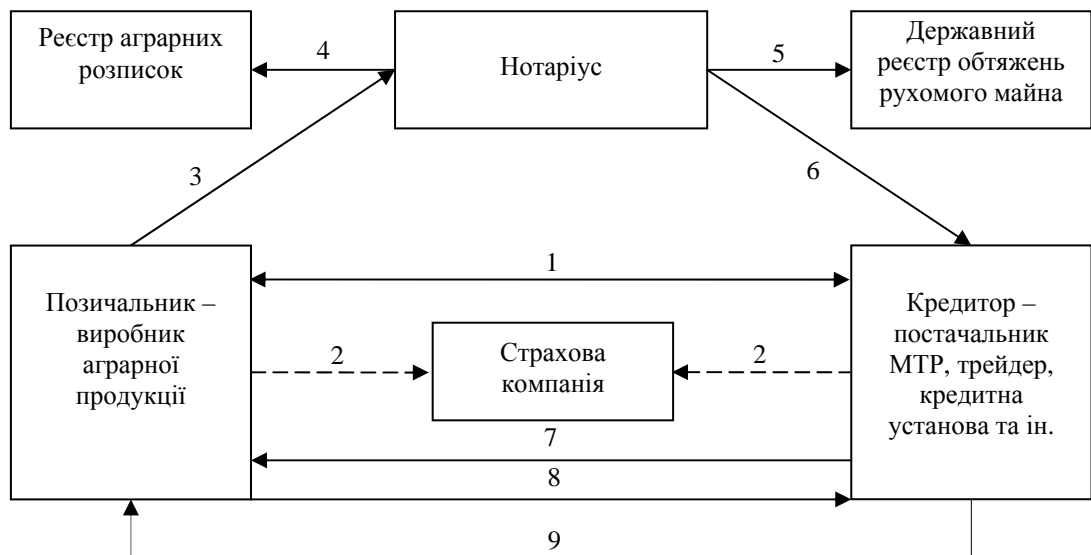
Реєстр аграрних розписок

4

Нотаріус

5

Державний реєстр обтяжень рухомого майна

3

6

1

Позичальник – виробник аграрної продукції

2

Страхова компанія

2

Кредитор – постачальник МТР, трейдер, кредитна установа та ін.

7

8

9